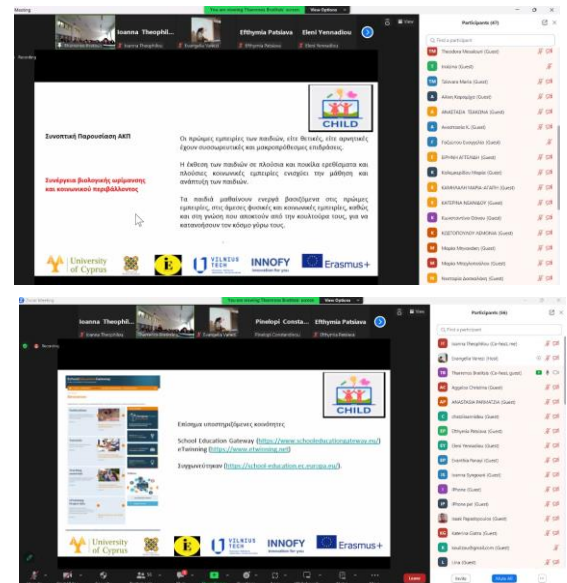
Meeting

You are viewing Thanasis Bratsas screen    View Options

Ioanna Theophil...    Efthymia Patsiava    Eleni Yennadiou

Recording

Participants (47)

CHILD

Συνοπτική Παρουσίαση ΑΚΠ

Συνέργεια βιολογικής ωρίμανσης και κοινωνικού περιβάλλοντος

Οι πρώιμες εμπειρίες των παιδιών, είτε θετικές, είτε αρνητικές έχουν συσσωρευτικές και μακροπρόθεσμες επιδράσεις.

Η έκθεση των παιδιών σε πλούσια και ποικίλα ερεθίσματα και πλούσιες κοινωνικές εμπειρίες ενισχύει την μάθηση και ανάπτυξη των παιδιών.

Τα παιδιά μαθαίνουν ενεργά βασιζόμενα στις πρώιμες εμπειρίες, στις άμεσες φυσικές και κοινωνικές εμπειρίες, καθώς και στη γνώση που αποκτούν από την κουλτούρα τους, για να κατανοήσουν τον κόσμο γύρω τους.

University of Cyprus    VILNIUS TECH    INNOFY innovation for you    Erasmus+

Theodora Mavaliouri (Guest)
Ιουλία (Guest)
Τσίτσικα Μαρία (Guest)
Αλίκη Καραμήτρη (Guest)
ΑΝΑΣΤΑΣΙΑ ΤΣΙΚΟΝΑ (Guest)
Αναστασία Κ. (Guest)
Ραζάκου Ευαγγελία (Guest)
ΕΙΡΗΝΗ ΑΓΓΕΛΙΔΗ (Guest)
Καλμασκαβίτου Μαρία (Guest)
ΚΑΝΑΚΑΚΗ ΜΑΡΙΑ ΑΓΑΠΗ (Guest)
ΚΑΤΕΡΙΝΑ ΝΙΚΑΝΔΡΟΥ (Guest)
Κωνσταντίνα Gliniou (Guest)
ΚΩΣΤΟΠΟΥΛΟΥ ΧΡΥΣΟΥΛΑ (Guest)
Μαρία Μουσιάδου (Guest)
Μαρία Μπαμπακιώτου (Guest)
Νεκταρία Δανασάκου (Guest)

Zoom Meeting

You are viewing Thanasis Bratsas screen    View Options

Ioanna Theophil...    Pinelopi Consta...    Efthymia Patsiava

Recording

Participants (46)

Find a participant

CHILD

Επίσημα υποστηριζόμενες κοινότητες

School Education Gateway (https://www.schooleducationgateway.eu/)
eTwinning (https://www.etwinning.net/)

Συγχωνεύτηκαν (https://school-education.ec.europa.eu/).

University of Cyprus    VILNIUS TECH    INNOFY innovation for you    Erasmus+

Ioanna Theophilou (Co-host, me)
Evangelia Varela (Host)
Thanasis Bratsas (Co-host, guest)
Αγγελική Christina (Guest)
ΑΝΑΣΤΑΣΙΑ ΦΑΡΜΑΚΙΔΗ (Guest)
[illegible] (Guest)
Efthymia Patsiava (Guest)
Eleni Yennadiou (Guest)
Evanthia Ninou (Guest)
Ioanna Syngiouri (Guest)
iPhone (Guest)
iPhone.gur (Guest)
Isaak Papadopoulos (Guest)
Kalliopi Giana (Guest)
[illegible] (Guest)
Lina (Guest)

Invite    Mute All

Leave